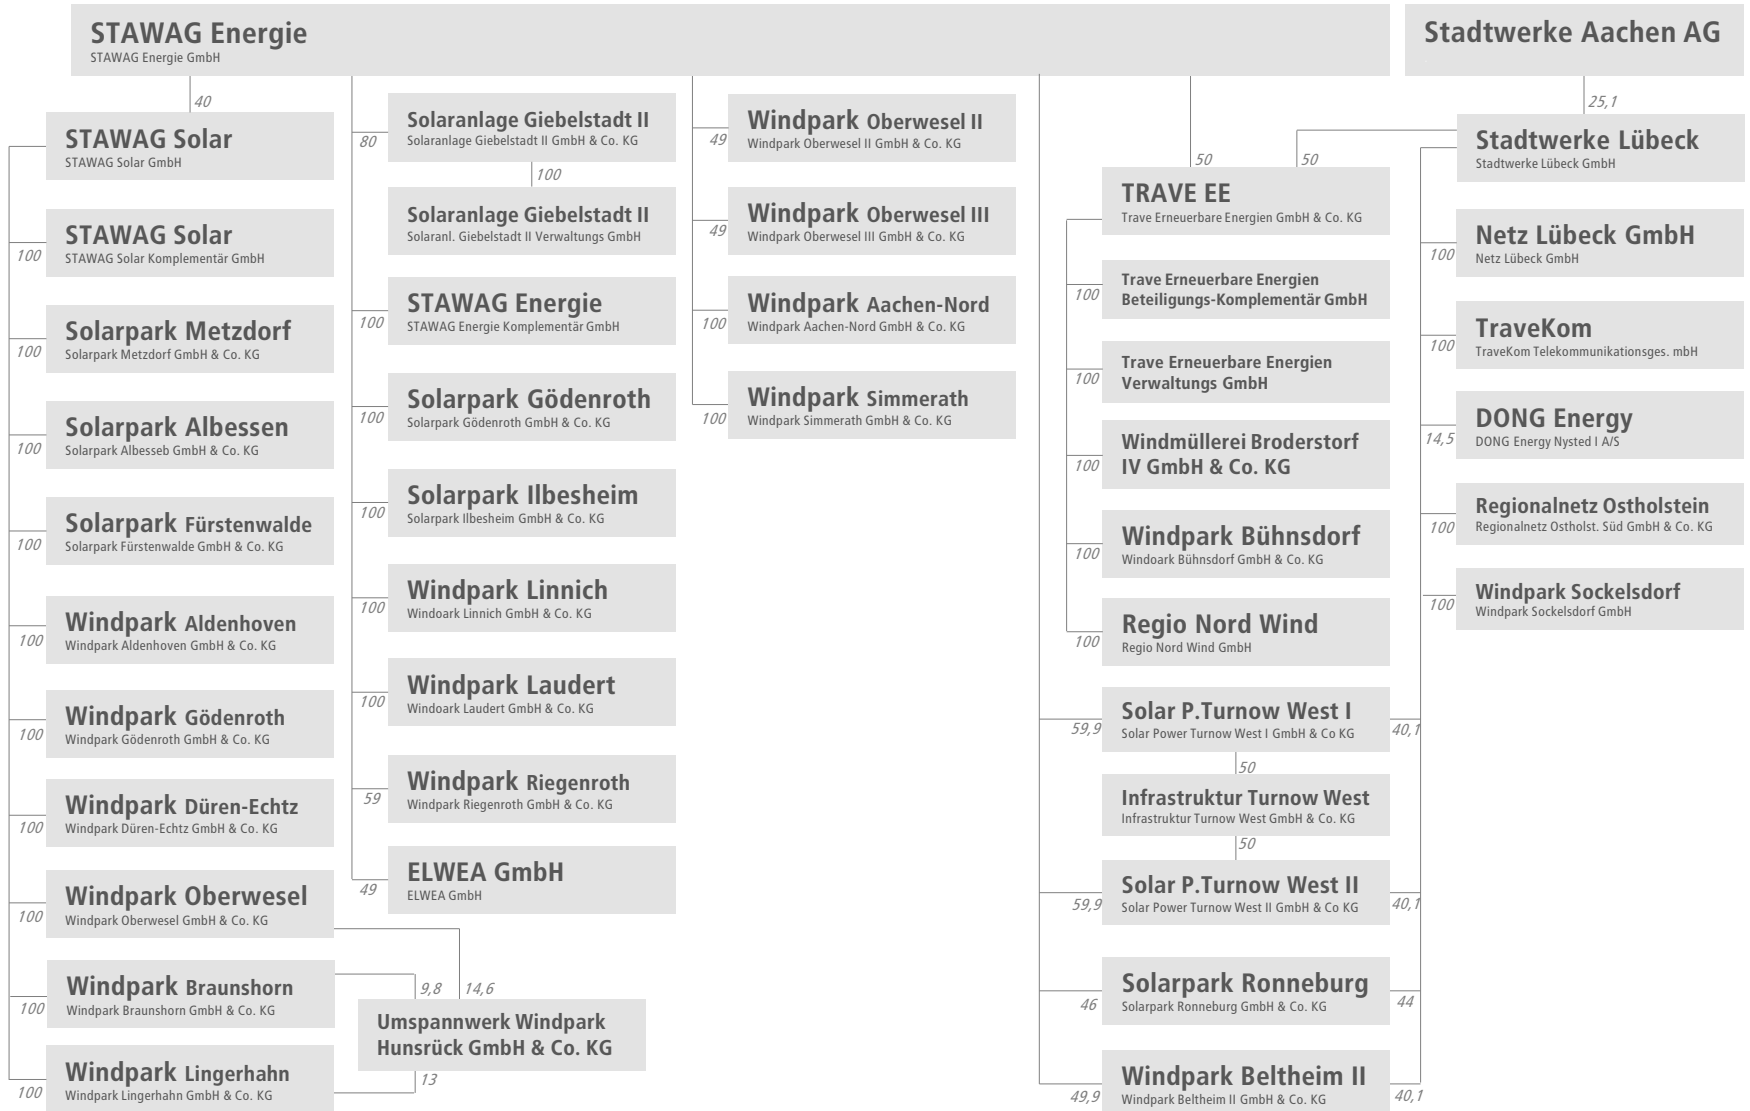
STAWAG Energie
STAWAG Energie GmbH

Stadtwerke Aachen AG

40
STAWAG Solar
STAWAG Solar GmbH

100
STAWAG Solar
STAWAG Solar Komplementär GmbH

100
Solarpark Metzdorf
Solarpark Metzdorf GmbH & Co. KG

100
Solarpark Albessen
Solarpark Albesseb GmbH & Co. KG

100
Solarpark Fürstenwalde
Solarpark Fürstenwalde GmbH & Co. KG

100
Windpark Aldenhoven
Windpark Aldenhoven GmbH & Co. KG

100
Windpark Gödenroth
Windpark Gödenroth GmbH & Co. KG

100
Windpark Düren-Echtz
Windpark Düren-Echtz GmbH & Co. KG

100
Windpark Oberwesel
Windpark Oberwesel GmbH & Co. KG

100
Windpark Braunshorn
Windpark Braunshorn GmbH & Co. KG

100
Windpark Lingerhahn
Windpark Lingerhahn GmbH & Co. KG

80
Solaranlage Giebelstadt II
Solaranlage Giebelstadt II GmbH & Co. KG

100
Solaranlage Giebelstadt II
Solaranl. Giebelstadt II Verwaltungs GmbH

100
STAWAG Energie
STAWAG Energie Komplementär GmbH

100
Solarpark Gödenroth
Solarpark Gödenroth GmbH & Co. KG

100
Solarpark Ilbesheim
Solarpark Ilbesheim GmbH & Co. KG

100
Windpark Linnich
Windoark Linnich GmbH & Co. KG

100
Windpark Laudert
Windoark Laudert GmbH & Co. KG

59
Windpark Riegenroth
Windpark Riegenroth GmbH & Co. KG

49
ELWEA GmbH
ELWEA GmbH

9,8
14,6
13
Umspannwerk Windpark Hunsrück GmbH & Co. KG

49
Windpark Oberwesel II
Windpark Oberwesel II GmbH & Co. KG

49
Windpark Oberwesel III
Windpark Oberwesel III GmbH & Co. KG

100
Windpark Aachen-Nord
Windpark Aachen-Nord GmbH & Co. KG

100
Windpark Simmerath
Windpark Simmerath GmbH & Co. KG

50
50
TRAVE EE
Trave Erneuerbare Energien GmbH & Co. KG

100
Trave Erneuerbare Energien Beteiligungs-Komplementär GmbH

100
Trave Erneuerbare Energien Verwaltungs GmbH

100
Windmüllerei Broderstorf IV GmbH & Co. KG

100
Windpark Bühnsdorf
Windoark Bühnsdorf GmbH & Co. KG

100
Regio Nord Wind
Regio Nord Wind GmbH

59,9
Solar P.Turnow West I
Solar Power Turnow West I GmbH & Co KG
40,1

50
Infrastruktur Turnow West
Infrastruktur Turnow West GmbH & Co. KG
50

59,9
Solar P.Turnow West II
Solar Power Turnow West II GmbH & Co KG
40,1

46
Solarpark Ronneburg
Solarpark Ronneburg GmbH & Co. KG
44

49,9
Windpark Beltheim II
Windpark Beltheim II GmbH & Co. KG
40,1

25,1
Stadtwerke Lübeck
Stadtwerke Lübeck GmbH

100
Netz Lübeck GmbH
Netz Lübeck GmbH

100
TraveKom
TraveKom Telekommunikationsges. mbH

14,5
DONG Energy
DONG Energy Nysted I A/S

100
Regionalnetz Ostholstein
Regionalnetz Ostholst. Süd GmbH & Co. KG

100
Windpark Sockelsdorf
Windpark Sockelsdorf GmbH